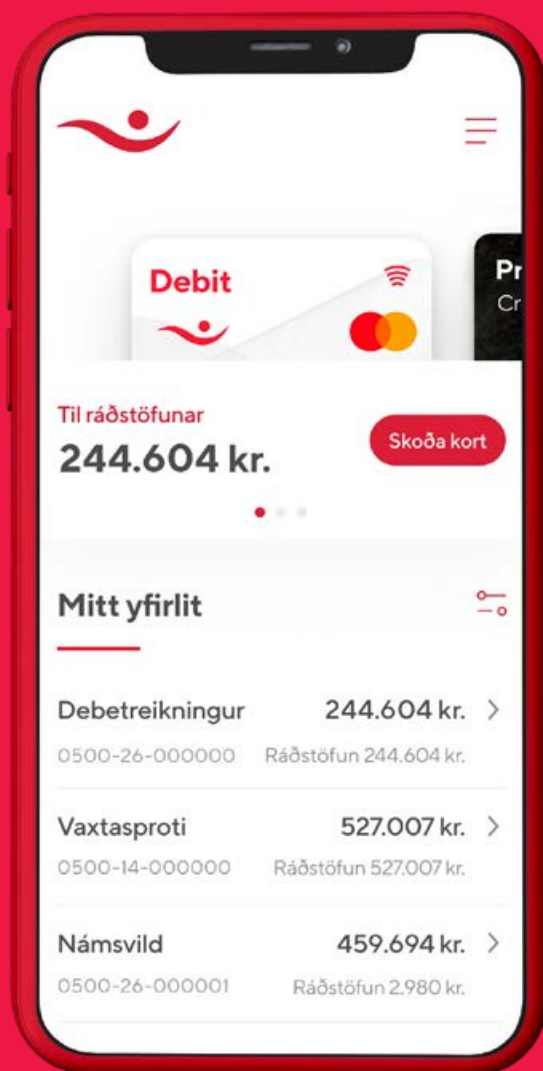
Debit

Pr
Cr

Til ráðstöfunar
244.604 kr.

Skoða kort

Mitt yfirlit

Debetreikningur 244.604 kr.
0500-26-000000 Ráðstöfun 244.604 kr.

Vaxtasproti 527.007 kr.
0500-14-000000 Ráðstöfun 527.007 kr.

Námsvild 459.694 kr.
0500-26-000001 Ráðstöfun 2.980 kr.